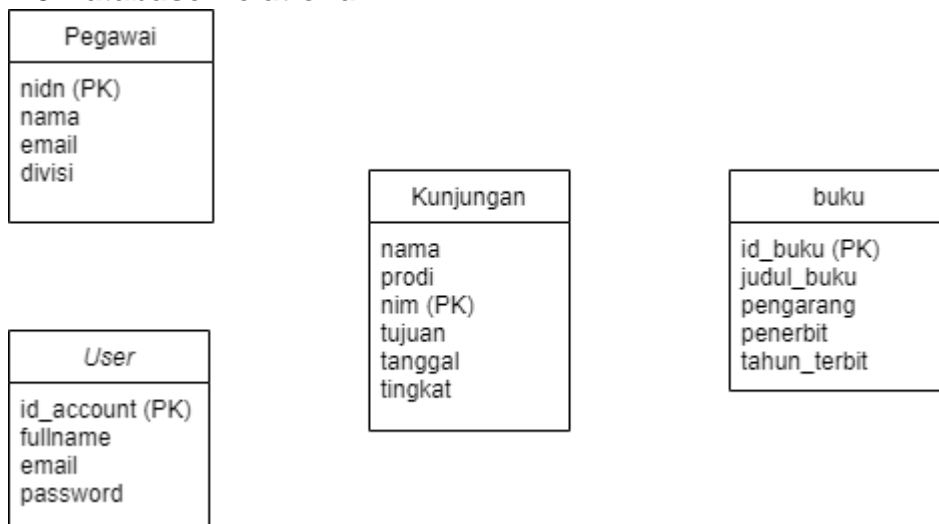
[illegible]

Pegawai

nidn (PK)
nama
email
divisi

Kunjungan

nama
prodi
nim (PK)
tujuan
tanggal
tingkat

buku

id_buku (PK)
judul_buku
pengarang
penerbit
tahun_terbit

User

id_account (PK)
fullname
email
password